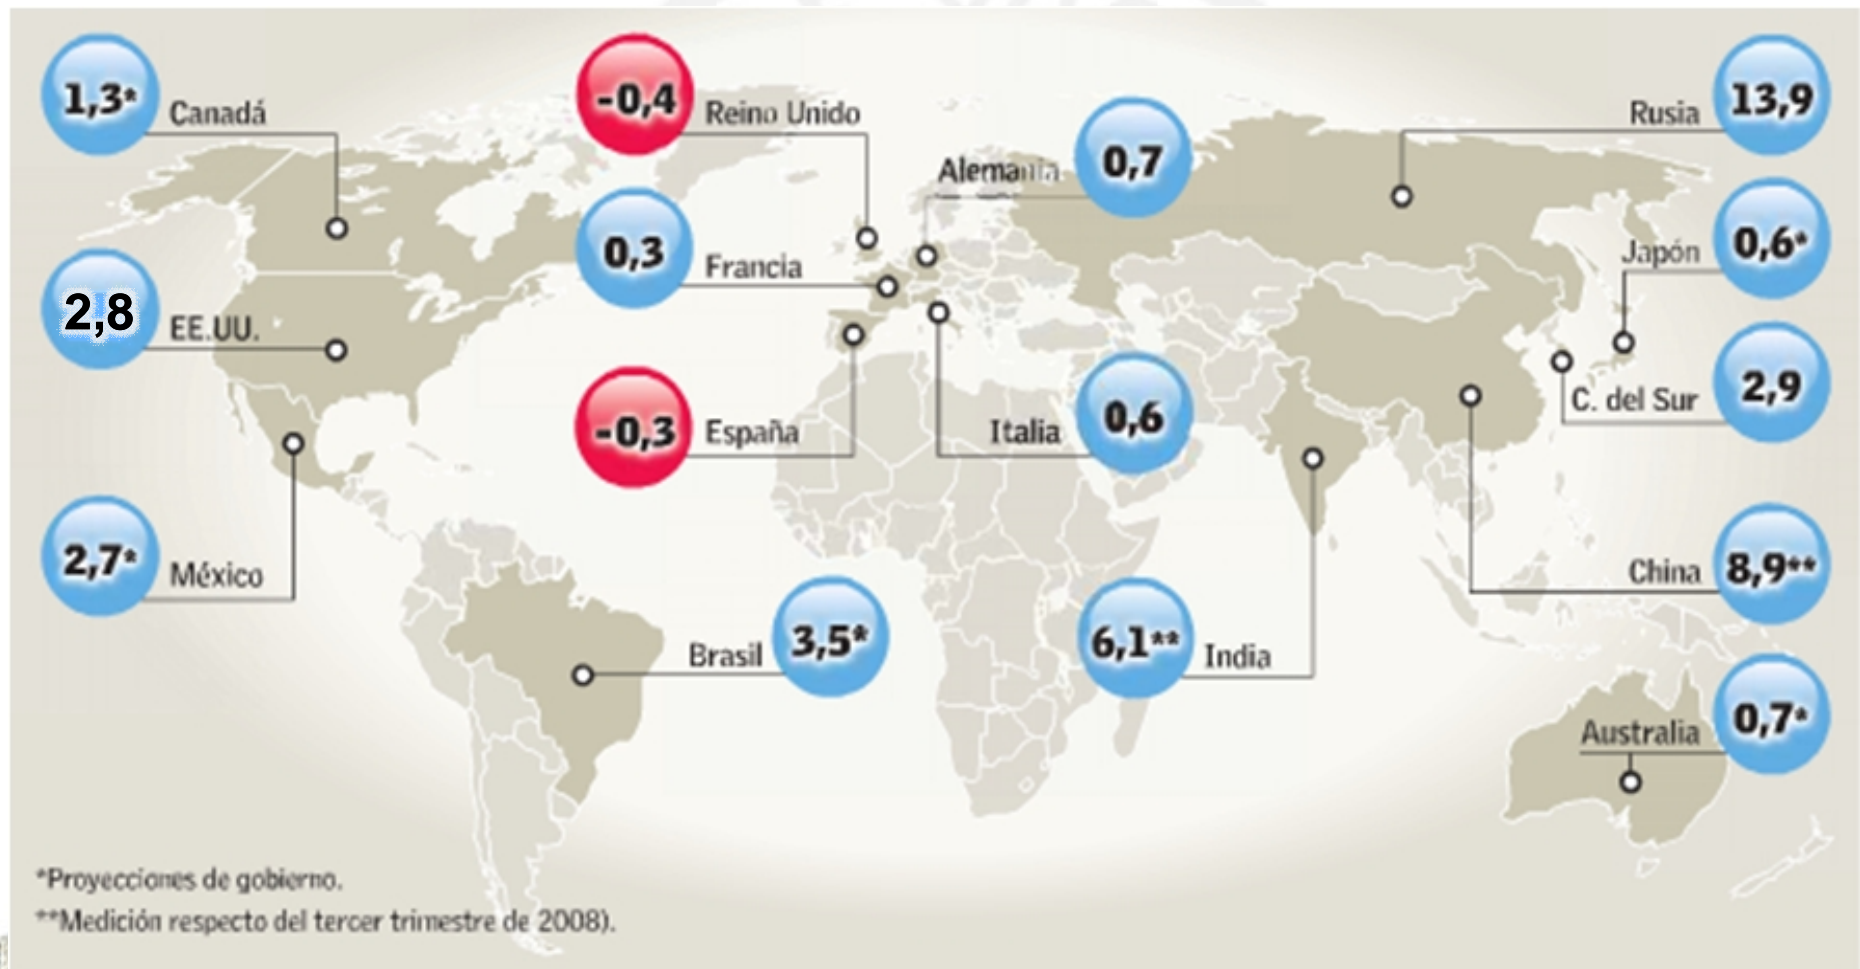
1,3* Canadá

-0,4 Reino Unido

Alemania 0,7

Rusia 13,9

0,3 Francia

Japón 0,6*

2,8 EE.UU.

C. del Sur 2,9

-0,3 España

Italia 0,6

2,7* México

China 8,9**

Brasil 3,5*

6,1** India

Australia 0,7*

*Proyecciones de gobierno.
**Medición respecto del tercer trimestre de 2008).